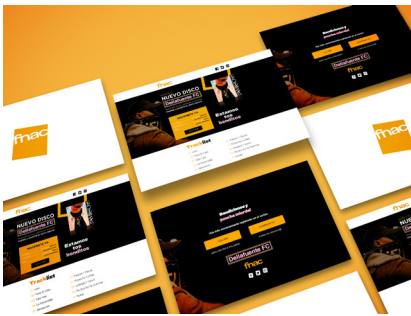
fnac

fnac
NUEVO DISCO
Delafuente FC
Estamos muy benditos
TravelSet

Bendiciones y gracias infinitas
Delafuente FC

fnac

fnac
NUEVO DISCO
Delafuente FC
Estamos muy benditos
TravelSet

Bendiciones y gracias infinitas
Delafuente FC
fnac

fnac